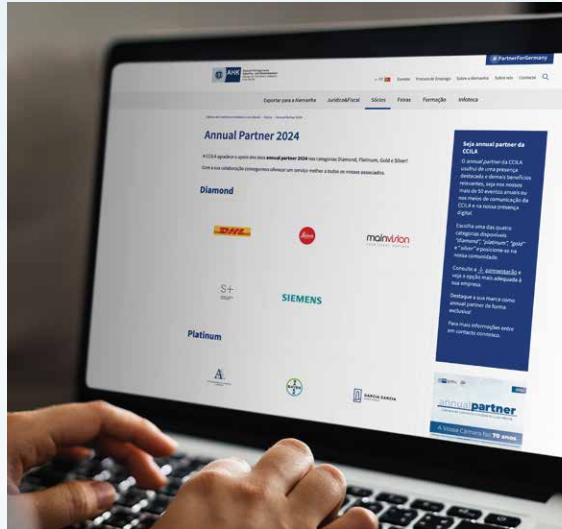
#PartnerForGermany

AHK

Doações Procura de Emprego Sobre a Alemanha Sobre nós Contacte

Exportar para a Alemanha Jurídico&Fiscal Sócios Feiras Formação Infoteca

Annual Partner 2024

A CCILA agradece o apoio dos seus annual partner 2024 nas categorias Diamond, Platinum, Gold e Silver!

Com a sua colaboração conseguimos oferecer um serviço melhor a todos os nossos associados.

Diamond

DHL

Leica

mainvision

S+

SIEMENS

Platinum

A

BAYER

GARCIA GARCIA

Seja annual partner da CCILA

O annual partner da CCILA usufrui de uma presença destacada e demais benefícios relevantes, seja nos nossos mais de 50 eventos anuais ou nos meios de comunicação da CCILA e na nossa presença digital.

Escolha uma das quatro categorias disponíveis "diamond", "platinum", "gold" e "silver" e posicione-se na nossa comunidade.

Consulte a apresentação e veja a opção mais adequada à sua empresa.

Destaque a sua marca como annual partner de forma exclusiva!

Para mais informações entre em contacto connosco.

annualpartner

A Vossa Câmara há 70 anos